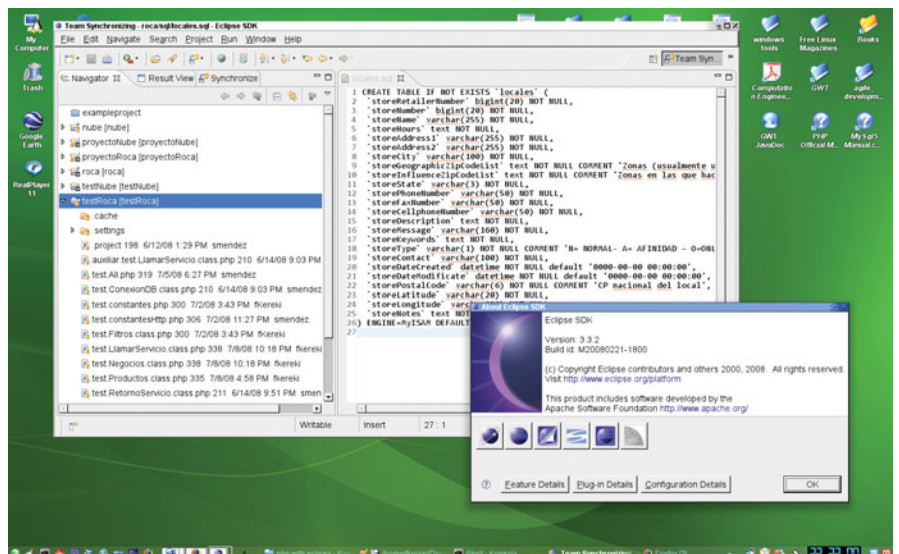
My Computer
Trash
Google Earth
RealPlayer 11

Team Synchronizing - roca/sql/locales.sql - Eclipse SDK
File Edit Navigate Search Project Run Window Help
Team Syn...

Navigator Result View Synchronize
exampleproject
nube [nube]
proyectoNube [proyectoNube]
proyectoRoca [proyectoRoca]
roca [roca]
testNube [testNube]
testRoca [testRoca]
.cache
settings
project 198 6/12/08 1:29 PM smendez
auxiliar.test.LlamarServicio.class.php 210 6/14/08 9:03 PM
test.All.php 319 7/5/08 6:27 PM smendez
test.ConexionDB.class.php 210 6/14/08 9:03 PM smendez
test.constantes.php 300 7/2/08 3:43 PM fkereki
test.constantesHttp.php 306 7/2/08 11:27 PM smendez
test.Filtros.class.php 300 7/2/08 3:43 PM fkereki
test.LlamarServicio.class.php 338 7/8/08 10:18 PM fkereki
test.Negocios.class.php 338 7/8/08 10:18 PM fkereki
test.Productos.class.php 335 7/8/08 4:58 PM fkereki
test.RetornoServicio.class.php 211 6/14/08 9:51 PM smen

locales.sql
1 CREATE TABLE IF NOT EXISTS `locales` (
2 `storeRetailerNumber` bigint(20) NOT NULL,
3 `storeNumber` bigint(20) NOT NULL,
4 `storeName` varchar(255) NOT NULL,
5 `storeHours` text NOT NULL,
6 `storeAddress1` varchar(255) NOT NULL,
7 `storeAddress2` varchar(255) NOT NULL,
8 `storeCity` varchar(100) NOT NULL,
9 `storeGeographicZipCodeList` text NOT NULL COMMENT 'Zonas (usualmente u
10 `storeInfluenceZipCodeList` text NOT NULL COMMENT 'Zonas en las que hac
11 `storeState` varchar(3) NOT NULL,
12 `storePhoneNumber` varchar(50) NOT NULL,
13 `storeFaxNumber` varchar(50) NOT NULL,
14 `storeCellphoneNumber` varchar(50) NOT NULL,
15 `storeDescription` text NOT NULL,
16 `storeMessage` varchar(160) NOT NULL,
17 `storeKeywords` text NOT NULL,
18 `storeType` varchar(1) NOT NULL COMMENT 'N= NORMAL- A= AFINIDAD - O=ONL
19 `storeContact` varchar(100) NOT NULL,
20 `storeDateCreated` datetime NOT NULL default '0000-00-00 00:00:00',
21 `storeDateModificate` datetime NOT NULL default '0000-00-00 00:00:00',
22 `storePostalCode` varchar(6) NOT NULL COMMENT 'CP nacional del local',
23 `storeLatitude` varchar(20) NOT NULL,
24 `storeLongitude` varchar
25 `storeNotes` text NOT
26 ) ENGINE=MyISAM DEFAULT
27

Writable Insert 27 : 1

About Eclipse SDK
Eclipse SDK
Version: 3.3.2
Build id: M20080221-1800
(c) Copyright Eclipse contributors and others 2000, 2008. All rights reserved.
Visit http://www.eclipse.org/platform
This product includes software developed by the Apache Software Foundation http://www.apache.org/
Feature Details Plug-in Details Configuration Details OK

windows tools
Free Linux Magazines
Books
Computadora Engineer...
GWT
agile developm...
GWT JavaDoc
PHP Official M...
MySQL5 Manual.c...